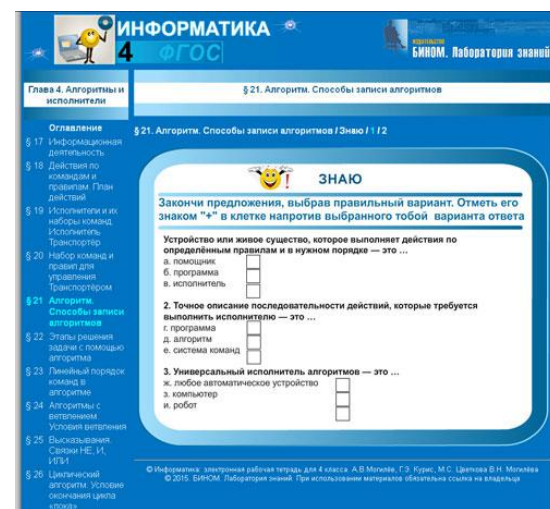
ИНФОРМАТИКА
4 ФГОС

ИЗДАТЕЛЬСТВО
БИНОМ. Лаборатория знаний

Глава 4. Алгоритмы и исполнители

§ 21. Алгоритм. Способы записи алгоритмов

Оглавление
§ 17 Информационная деятельность
§ 18 Действия по командам и правилам. План действий
§ 19 Исполнители и их наборы команд. Исполнитель Транспортёр
§ 20 Набор команд и правил для управления Транспортёром
§ 21 Алгоритм. Способы записи алгоритмов
§ 22 Этапы решения задачи с помощью алгоритма
§ 23 Линейный порядок команд в алгоритме
§ 24 Алгоритмы с ветвлением. Условия ветвления
§ 25 Высказывания. Связки НЕ, И, ИЛИ
§ 26 Циклический алгоритм. Условие окончания цикла «пока»

§ 21. Алгоритм. Способы записи алгоритмов / Знаю / 1 / 2

ЗНАЮ

Закончи предложения, выбрав правильный вариант. Отметь его знаком "+" в клетке напротив выбранного тобой варианта ответа

Устройство или живое существо, которое выполняет действия по определённым правилам и в нужном порядке — это ...
а. помощник
б. программа
в. исполнитель

2. Точное описание последовательности действий, которые требуется выполнить исполнителю — это ...
г. программа
д. алгоритм
е. система команд

3. Универсальный исполнитель алгоритмов — это ...
ж. любое автоматическое устройство
з. компьютер
и. робот

© Информатика: электронная рабочая тетрадь для 4 класса. А.В Могилёв, Г.Э. Курис, М.С. Цветкова В.Н. Могилёва
© 2015. БИНОМ. Лаборатория знаний. При использовании материалов обязательна ссылка на владельца